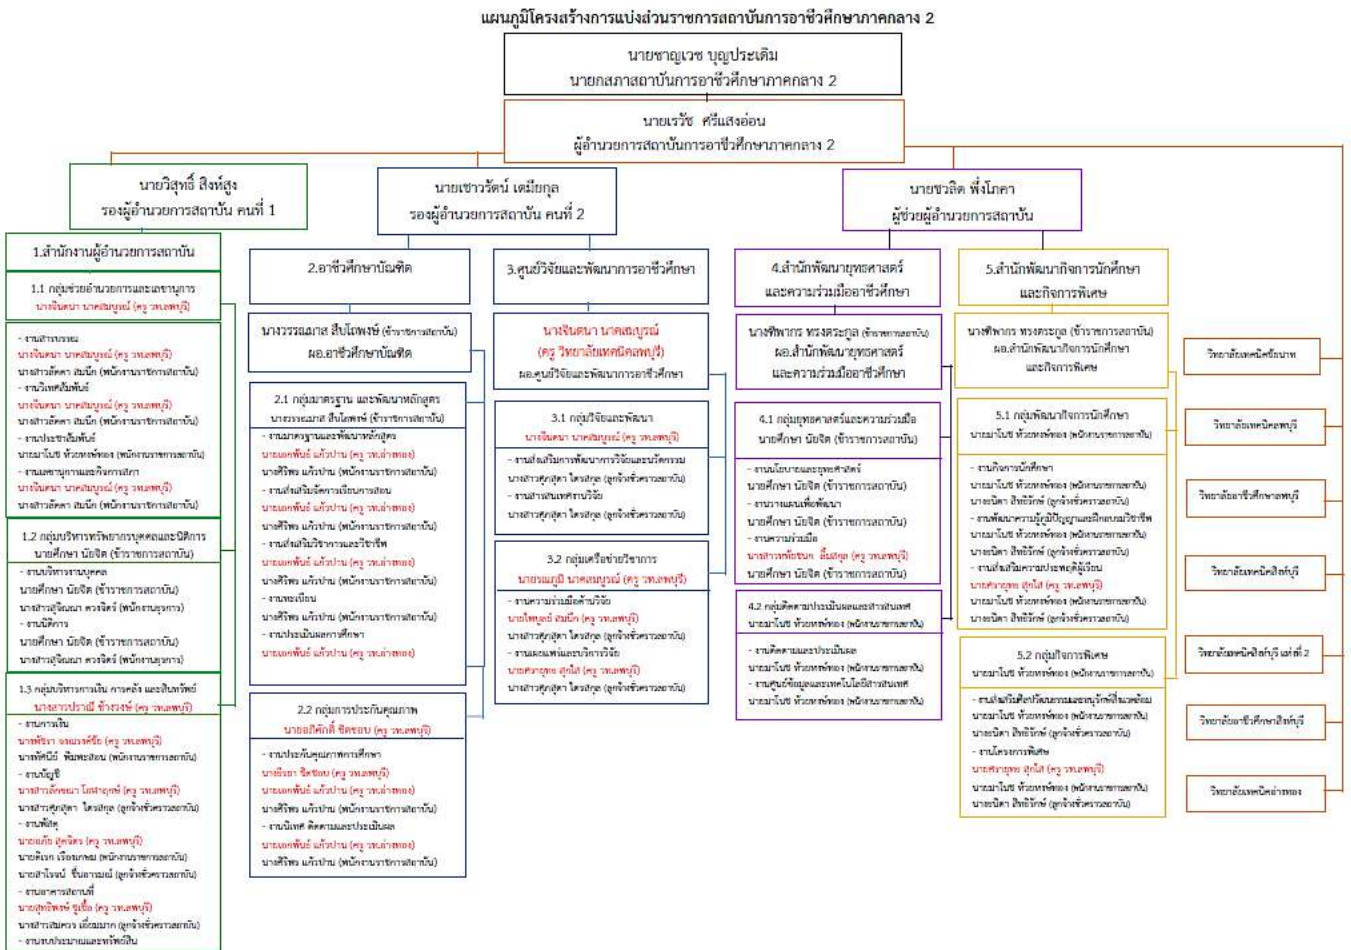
แผนภูมิโครงสร้างการแบ่งส่วนราชการสถาบันการอาชีวศึกษาภาคกลาง 2

นายชาญเวช บุญประเดิม
นายกสภาสถาบันการอาชีวศึกษาภาคกลาง 2

นายเรวัช ศรีแสงอ่อน
ผู้อำนวยการสถาบันการอาชีวศึกษาภาคกลาง 2

นายวิสุทธิ์ สิงห์สูง
รองผู้อำนวยการสถาบัน คนที่ 1

นายเชาวรัตน์ เตมียกุล
รองผู้อำนวยการสถาบัน คนที่ 2

นายชวลิต พึ่งโภคา
ผู้ช่วยผู้อำนวยการสถาบัน

1.สำนักงานผู้อำนวยการสถาบัน

1.1 กลุ่มช่วยอำนวยการและเลขานุการ
นางจินตนา นาคสมบูรณ์ (ครู วท.เพชรบุรี)

- งานสารบรรณ
นางจินตนา นาคสมบูรณ์ (ครู วท.เพชรบุรี)
นางสาวอัศดา สมนึก (พนักงานราชการสถาบัน)
- งานโทรศัพท์
นางจินตนา นาคสมบูรณ์ (ครู วท.เพชรบุรี)
นางสาวอัศดา สมนึก (พนักงานราชการสถาบัน)
- งานประชาสัมพันธ์
นายมาโนช ห้วยหงษ์ทอง (พนักงานราชการสถาบัน)
- งานเลขานุการและกิจการสภา
นางจินตนา นาคสมบูรณ์ (ครู วท.เพชรบุรี)
นางสาวอัศดา สมนึก (พนักงานราชการสถาบัน)

1.2 กลุ่มบริหารทรัพยากรบุคคลและนิติการ
นายศึกษา นิยจิต (ข้าราชการสถาบัน)

- งานบริหารงานบุคคล
นายศึกษา นิยจิต (ข้าราชการสถาบัน)
นางสาวสุจินดา ควรจิตร์ (พนักงานธุรการ)
- งานนิติการ
นายศึกษา นิยจิต (ข้าราชการสถาบัน)
นางสาวสุจินดา ควรจิตร์ (พนักงานธุรการ)

1.3 กลุ่มบริหารการเงิน การคลัง และสินทรัพย์
นางสาวปราณี ช้างวงษ์ (ครู วท.เพชรบุรี)

- งานการเงิน
นางพัชรา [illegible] (ครู วท.เพชรบุรี)
นางพัชนี พิมพะสอน (พนักงานราชการสถาบัน)
- งานบัญชี
นางสาวลักขณา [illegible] (ครู วท.เพชรบุรี)
นางสาวศุภสุดา โตรสกุล (ลูกจ้างชั่วคราวสถาบัน)
- งานพัสดุ
นายอภัย สุดจิตร (ครู วท.เพชรบุรี)
นายพิเชษ เรือนทอง (พนักงานราชการสถาบัน)
นายสำโรงน์ ขันอาษณ์ (ลูกจ้างชั่วคราวสถาบัน)
- งานอาคารสถานที่
นายสุทธิพงษ์ ชูเชื้อ (ครู วท.เพชรบุรี)
นางสาวสิมารา เอี่ยมมาก (ลูกจ้างชั่วคราวสถาบัน)
- งานระบบประมาณและทรัพย์สิน

2.อาชีวศึกษาบัณฑิต

นางวรรณมาส สิบโพพงษ์ (ข้าราชการสถาบัน)
ผอ.อาชีวศึกษาบัณฑิต

2.1 กลุ่มมาตรฐาน และพัฒนาหลักสูตร
นางวรรณมาส สิบโพพงษ์ (ข้าราชการสถาบัน)

- งานมาตรฐานและพัฒนาหลักสูตร
นายเอกพันธ์ แก้วปาน (ครู วท.ท่าหอย)
นายศิริพร แก้วปาน (พนักงานราชการสถาบัน)
- งานส่งเสริมจัดการเรียนการสอน
นายเอกพันธ์ แก้วปาน (ครู วท.ท่าหอย)
นายศิริพร แก้วปาน (พนักงานราชการสถาบัน)
- งานส่งเสริมวิชาการและวิชาชีพ
นายเอกพันธ์ แก้วปาน (ครู วท.ท่าหอย)
นายศิริพร แก้วปาน (พนักงานราชการสถาบัน)
- งานทะเบียน
นายศิริพร แก้วปาน (พนักงานราชการสถาบัน)
- งานประเมินผลการศึกษา
นายเอกพันธ์ แก้วปาน (ครู วท.ท่าหอย)

2.2 กลุ่มการประกันคุณภาพ
นายอภิศักดิ์ ชิดชอบ (ครู วท.ชลบุรี)

- งานประกันคุณภาพการศึกษา
นายอิระ ชิดชอบ (ครู วท.เพชรบุรี)
นายเอกพันธ์ แก้วปาน (ครู วท.ท่าหอย)
นายศิริพร แก้วปาน (พนักงานราชการสถาบัน)
- งานนิเทศ ติดตามและประเมินผล
นายเอกพันธ์ แก้วปาน (ครู วท.ท่าหอย)
นายศิริพร แก้วปาน (พนักงานราชการสถาบัน)

3.ศูนย์วิจัยและพัฒนาการอาชีวศึกษา

นางจินตนา นาคสมบูรณ์
(ครู วิทยาลัยเทคนิคเพชรบุรี)
ผอ.ศูนย์วิจัยและพัฒนาการอาชีวศึกษา

3.1 กลุ่มวิจัยและพัฒนา
นางจินตนา นาคสมบูรณ์ (ครู วท.เพชรบุรี)

- งานส่งเสริมการพัฒนาการวิจัยและนวัตกรรม
นางสาวศุภสุดา โตรสกุล (ลูกจ้างชั่วคราวสถาบัน)
- งานสำนักงานวิจัย
นางสาวศุภสุดา โตรสกุล (ลูกจ้างชั่วคราวสถาบัน)

3.2 กลุ่มเครือข่ายวิชาการ
นายธนภูมิ นาคสมบูรณ์ (ครู วท.เพชรบุรี)

- งานความร่วมมือด้านวิจัย
นายไพบูลย์ สมนึก (ครู วท.เพชรบุรี)
นางสาวศุภสุดา โตรสกุล (ลูกจ้างชั่วคราวสถาบัน)
- งานแผนแม่บทและบริหารวิจัย
นายศราวุธ สุขใส (ครู วท.เพชรบุรี)
นางสาวศุภสุดา โตรสกุล (ลูกจ้างชั่วคราวสถาบัน)

4.สำนักพัฒนายุทธศาสตร์และความร่วมมืออาชีวศึกษา

นางศิพากร ทรงตระกูล (ข้าราชการสถาบัน)
ผอ.สำนักพัฒนายุทธศาสตร์และความร่วมมืออาชีวศึกษา

4.1 กลุ่มยุทธศาสตร์และความร่วมมือ
นายศึกษา นิยจิต (ข้าราชการสถาบัน)

- งานนโยบายและยุทธศาสตร์
นายศึกษา นิยจิต (ข้าราชการสถาบัน)
- งานวางแผนเพื่อพัฒนา
นายศึกษา นิยจิต (ข้าราชการสถาบัน)
- งานความร่วมมือ
นางสาวทัศนันท์ ชื่นสกุล (ครู วท.เพชรบุรี)
นายศึกษา นิยจิต (ข้าราชการสถาบัน)

4.2 กลุ่มติดตามประเมินผลและสารสนเทศ
นายมาโนช ห้วยหงษ์ทอง (พนักงานราชการสถาบัน)

- งานติดตามและประเมินผล
นายมาโนช ห้วยหงษ์ทอง (พนักงานราชการสถาบัน)
- งานศูนย์ข้อมูลและเทคโนโลยีสารสนเทศ
นายมาโนช ห้วยหงษ์ทอง (พนักงานราชการสถาบัน)

5.สำนักพัฒนากิจการนักศึกษาและกิจการพิเศษ

นางศิพากร ทรงตระกูล (ข้าราชการสถาบัน)
ผอ.สำนักพัฒนากิจการนักศึกษาและกิจการพิเศษ

5.1 กลุ่มพัฒนากิจการนักศึกษา
นายมาโนช ห้วยหงษ์ทอง (พนักงานราชการสถาบัน)

- งานกิจการนักศึกษา
นายมาโนช ห้วยหงษ์ทอง (พนักงานราชการสถาบัน)
นายธนิดา สิทธิรักษ์ (ลูกจ้างชั่วคราวสถาบัน)
- งานพัฒนาความรู้ภูมิปัญญาและฝึกอบรมวิชาชีพ
นายมาโนช ห้วยหงษ์ทอง (พนักงานราชการสถาบัน)
นายธนิดา สิทธิรักษ์ (ลูกจ้างชั่วคราวสถาบัน)
- งานส่งเสริมความประพฤติผู้เรียน
นายศราวุธ สุขใส (ครู วท.เพชรบุรี)
นายมาโนช ห้วยหงษ์ทอง (พนักงานราชการสถาบัน)
นายธนิดา สิทธิรักษ์ (ลูกจ้างชั่วคราวสถาบัน)

5.2 กลุ่มกิจการพิเศษ
นายมาโนช ห้วยหงษ์ทอง (พนักงานราชการสถาบัน)

- งานส่งเสริมศิลปวัฒนธรรมและอนุรักษ์สิ่งแวดล้อม
นายมาโนช ห้วยหงษ์ทอง (พนักงานราชการสถาบัน)
นายธนิดา สิทธิรักษ์ (ลูกจ้างชั่วคราวสถาบัน)
- งานโครงการพิเศษ
นายศราวุธ สุขใส (ครู วท.เพชรบุรี)
นายมาโนช ห้วยหงษ์ทอง (พนักงานราชการสถาบัน)
นายธนิดา สิทธิรักษ์ (ลูกจ้างชั่วคราวสถาบัน)

วิทยาลัยเทคนิคชัยนาท

วิทยาลัยเทคนิคลพบุรี

วิทยาลัยอาชีวศึกษาลพบุรี

วิทยาลัยเทคนิคสิงห์บุรี

วิทยาลัยเทคนิคสิงห์บุรี แห่งที่ 2

วิทยาลัยอาชีวศึกษาสิงห์บุรี

วิทยาลัยเทคนิคท่าหลวง